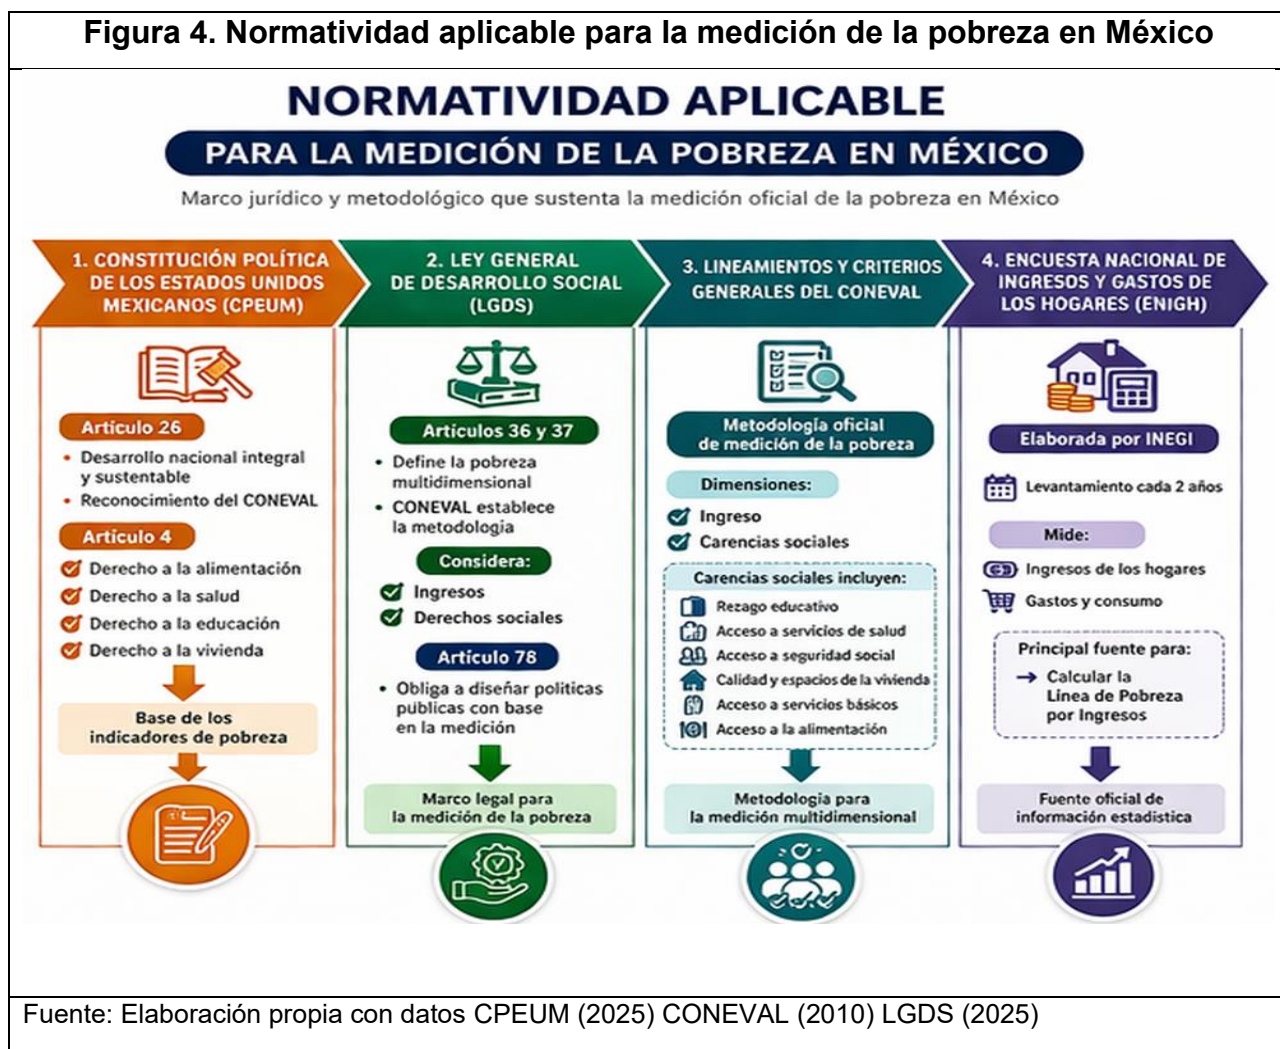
**Figura 4. Normatividad aplicable para la medición de la pobreza en México**

NORMATIVIDAD APLICABLE

PARA LA MEDICIÓN DE LA POBREZA EN MÉXICO

Marco jurídico y metodológico que sustenta la medición oficial de la pobreza en México

1. CONSTITUCIÓN POLÍTICA DE LOS ESTADOS UNIDOS MEXICANOS (CPEUM)

Artículo 26

• Desarrollo nacional integral y sustentable
• Reconocimiento del CONEVAL

Artículo 4

Derecho a la alimentación
Derecho a la salud
Derecho a la educación
Derecho a la vivienda

Base de los indicadores de pobreza

2. LEY GENERAL DE DESARROLLO SOCIAL (LGDS)

Artículos 36 y 37

• Define la pobreza multidimensional
• CONEVAL establece la metodología

Considera:

Ingresos
Derechos sociales

Artículo 78

• Obliga a diseñar políticas públicas con base en la medición

Marco legal para la medición de la pobreza

3. LINEAMIENTOS Y CRITERIOS GENERALES DEL CONEVAL

Metodología oficial de medición de la pobreza

Dimensiones:

Ingreso
Carencias sociales

Carencias sociales incluyen:

Rezago educativo
Acceso a servicios de salud
Acceso a seguridad social
Calidad y espacios de la vivienda
Acceso a servicios básicos
Acceso a la alimentación

Metodología para la medición multidimensional

4. ENCUESTA NACIONAL DE INGRESOS Y GASTOS DE LOS HOGARES (ENIGH)

Elaborada por INEGI

Levantamiento cada 2 años

Mide:

Ingresos de los hogares
Gastos y consumo

Principal fuente para:

→ Calcular la Línea de Pobreza por Ingresos

Fuente oficial de información estadística

Fuente: Elaboración propia con datos CPEUM (2025) CONEVAL (2010) LGDS (2025)